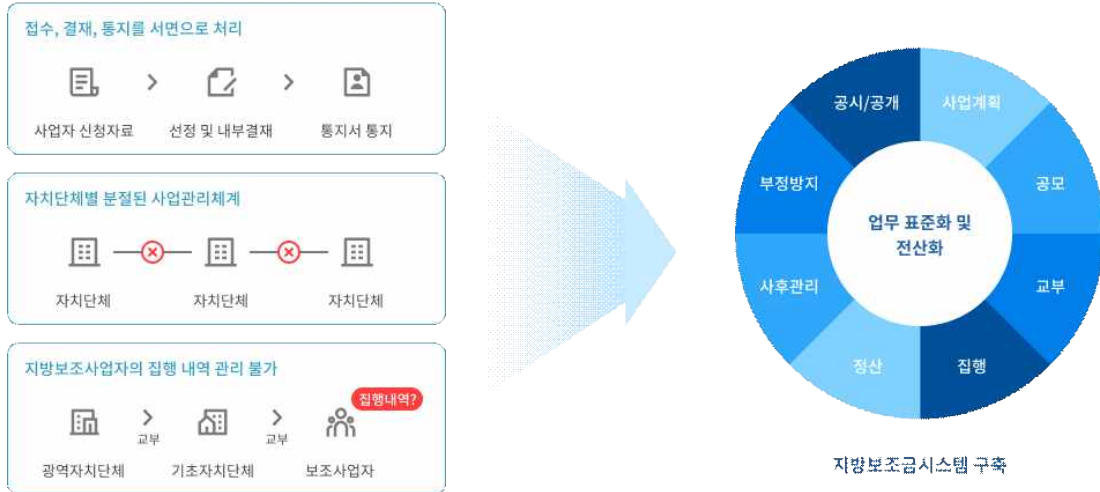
접수, 결재, 통지를 서면으로 처리

사업자 신청자료 선정 및 내부결재 통지서 통지

자치단체별 분절된 사업관리체계

자치단체 자치단체 자치단체

지방보조사업자의 집행 내역 관리 불가

집행내역?

교부 교부

광역자치단체 기초자치단체 보조사업자

공시/공개
사업계획
공모
교부
집행
정산
사후관리
부정방지

업무 표준화 및
전산화

지방보조금시스템 구축